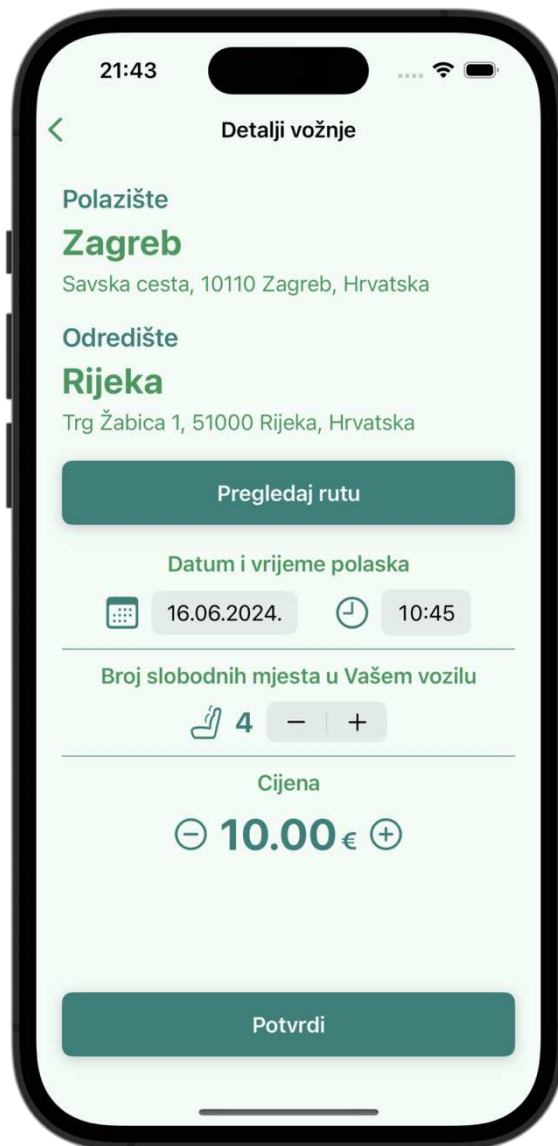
21:43

Detalji vožnje

Polazište
Zagreb
Savska cesta, 10110 Zagreb, Hrvatska

Odredište
Rijeka
Trg Žabica 1, 51000 Rijeka, Hrvatska

Pregledaj rutu

Datum i vrijeme polaska
16.06.2024.
10:45

Broj slobodnih mjesta u Vašem vozilu
4
−
+

Cijena
10.00€

Potvrdi